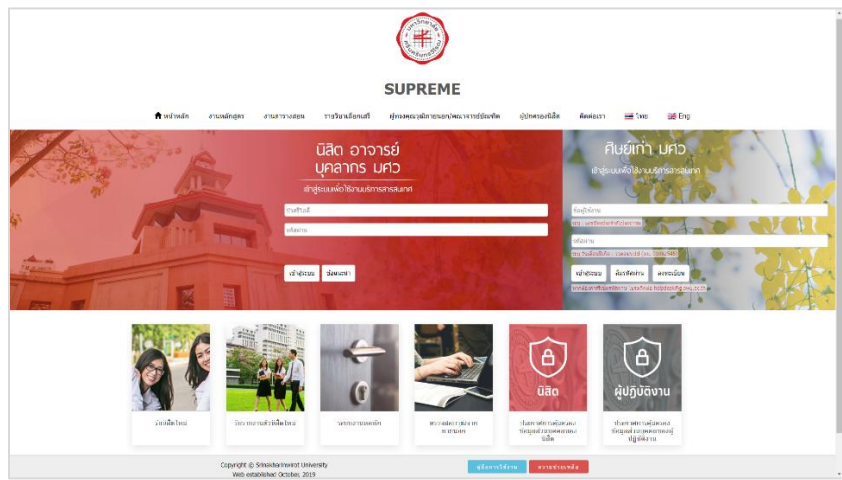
SUPREME

หน้าหลัก งานหลักสูตร งานตารางสอน รายวิชาเลือกเสรี ผู้ทรงคุณวุฒิภายนอก/คณะกรรมการบัณฑิต ผู้ปกครองนิสิต ติดต่อเรา ไทย Eng

นิสิต อาจารย์ บุคลากร มศว
เข้าสู่ระบบเพื่อใช้งานบริการสารสนเทศ

ชื่อผู้ใช้

รหัสผ่าน

เข้าสู่ระบบ ลืมรหัสผ่าน

ศิษย์เก่า มศว
เข้าสู่ระบบเพื่อใช้งานบริการสารสนเทศ

ชื่อผู้ใช้งาน

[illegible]

รหัสผ่าน

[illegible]

เข้าสู่ระบบ ลืมรหัสผ่าน ลงทะเบียน

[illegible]

นิสิตใหม่ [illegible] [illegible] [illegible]

นิสิต
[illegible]

ผู้ปฏิบัติงาน
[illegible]

Copyright © Srinakharinwirot University
Web established October, 2019

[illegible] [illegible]